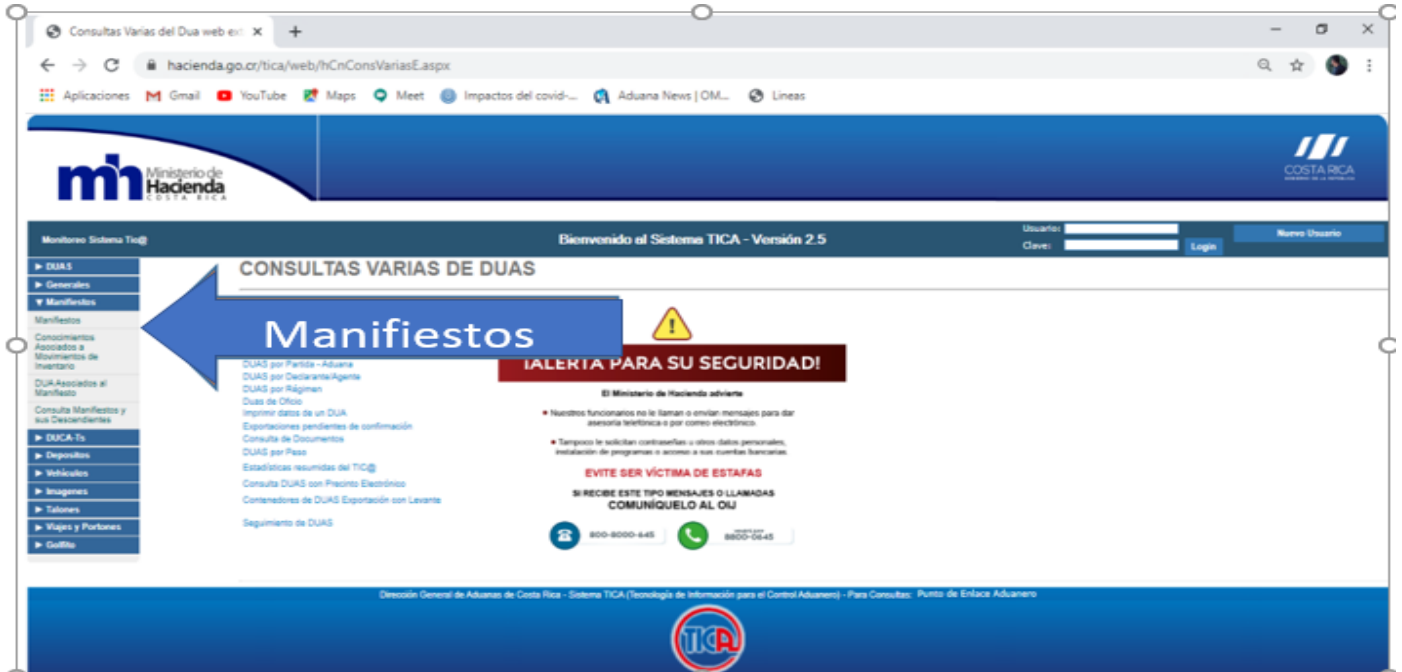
Consultas Varias del Dua web ext ×
+
hacienda.go.cr/tica/web/hCnConsVariasE.aspx
Aplicaciones Gmail YouTube Maps Meet Impactos del covid-... Aduana News | OM... Lineas

mh Ministerio de Hacienda COSTA RICA
COSTA RICA

Monitoreo Sistema Tic@
Bienvenido al Sistema TICA - Versión 2.5
Usuario:
Clave:
Login
Nuevo Usuario

▶ DUAS
▶ Generales
▼ Manifiestos
Manifiestos
Conocimientos Asociados a Movimientos de Inventario
DUA Asociados al Manifiesto
Consulta Manifiestos y sus Descendientes
▶ DUCA-Ts
▶ Depositos
▶ Vehículos
▶ Imagenes
▶ Talones
▶ Viajes y Portones
▶ Golfito

CONSULTAS VARIAS DE DUAS

Manifiestos

DUAS por Partida - Aduana
DUAS por Declarante/Agente
DUAS por Régimen
Duas de Oficio
Imprimir datos de un DUA
Exportaciones pendientes de confirmación
Consulta de Documentos
DUAS por Paso
Estadísticas resumidas del TIC@
Consulta DUAS con Precinto Electrónico
Contenedores de DUAS Exportación con Levante
Seguimiento de DUAS

¡ALERTA PARA SU SEGURIDAD!
El Ministerio de Hacienda advierte
• Nuestros funcionarios no le llaman o envían mensajes para dar asesoría telefónica o por correo electrónico.
• Tampoco le solicitan contraseñas u otros datos personales, instalación de programas o acceso a sus cuentas bancarias.
EVITE SER VÍCTIMA DE ESTAFAS
SI RECIBE ESTE TIPO MENSAJES O LLAMADAS
COMUNÍQUELO AL OIJ
800-8000-645
8800-0645

Dirección General de Aduanas de Costa Rica - Sistema TICA (Tecnología de Información para el Control Aduanero) - Para Consultas: Punto de Enlace Aduanero
TICA